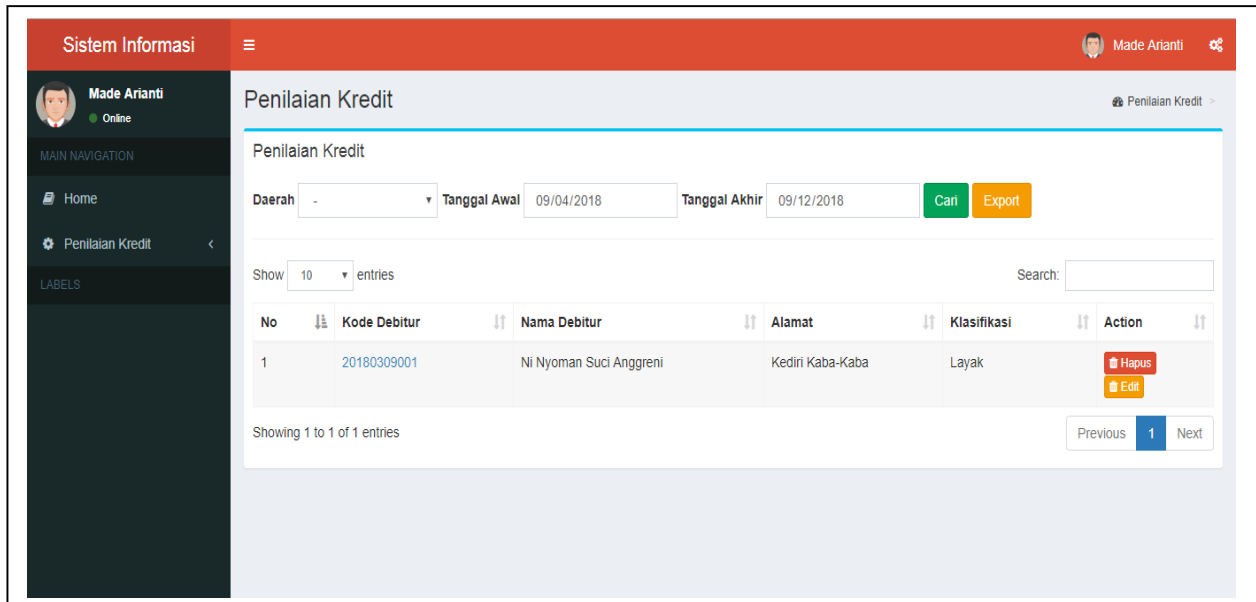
Sistem Informasi

Made Arianti

Made Arianti
Online

MAIN NAVIGATION

Home

Penilaian Kredit

LABELS

Penilaian Kredit

Penilaian Kredit >

Penilaian Kredit

Daerah - Tanggal Awal 09/04/2018 Tanggal Akhir 09/12/2018 Cari Export

Show 10 entries

Search:

| No | Kode Debitur | Nama Debitur | Alamat | Klasifikasi | Action |
|---|---|---|---|---|---|
| 1 | 20180309001 | Ni Nyoman Suci Anggreni | Kediri Kaba-Kaba | Layak | Hapus Edit |

Showing 1 to 1 of 1 entries

Previous 1 Next